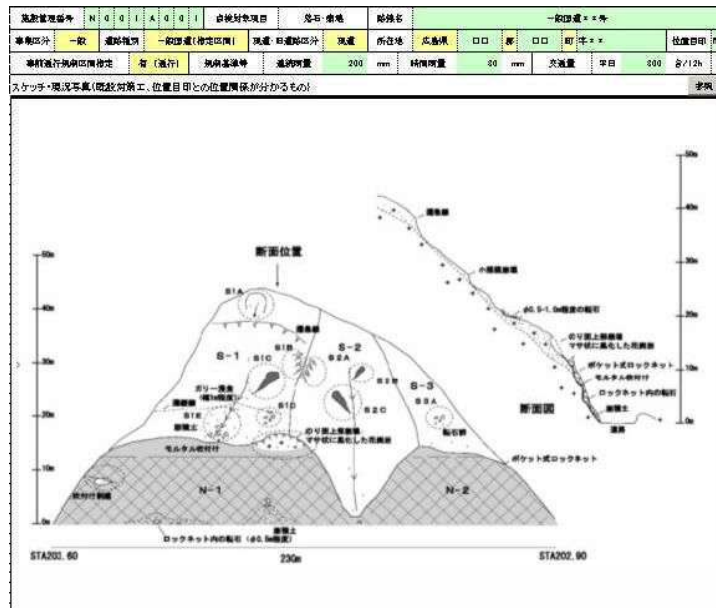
施設管理番号 | N | 0 | 0 | 1 | A | 0 | 0 | 1 | 点検対象項目 | 落石・崩壊 | 路線名 | 一般国道＊＊号

事業区分 | 一般 | 道路種別 | 一般国道(指定区間) | 現道・旧道区分 | 現道 | 所在地 | 広島県 | □□ | 郡 | □□ | 町 | 字＊＊ | 位置目印

事前通行規制区間指定 | 有（通行） | 規制基準等 | 連続雨量 | 200 | mm | 時間雨量 | 50 | mm | 交通量 | 平日 | 800 | 台/12h

スケッチ・現況写真（既設対策工、位置目印との位置関係が分かるもの）

参照

断面位置

S1A

S-1

S1C

S1B

S-2

S2A

S1D

S1E

S2B

S2C

S-3

S3A

ガリー侵食（幅3m程度）

浮石

崩積土

のり面上部崩壊 マサ化に風化した花崗岩

モルタル吹付け

N-1

N-2

吹付け劣化

崩積土

ロックネット内の転石（φ0.5m程度）

ポケット式ロックネット

転石群

STA202.60

230m

STA202.90

50m

40m

30m

20m

10m

0m

崩積土

小規模崩壊

φ0.5-1.0m程度の転石

のり面上部崩壊 マサ化に風化した花崗岩

ポケット式ロックネット

モルタル吹付け

ロックネット内の転石

崩積土

道路

断面図